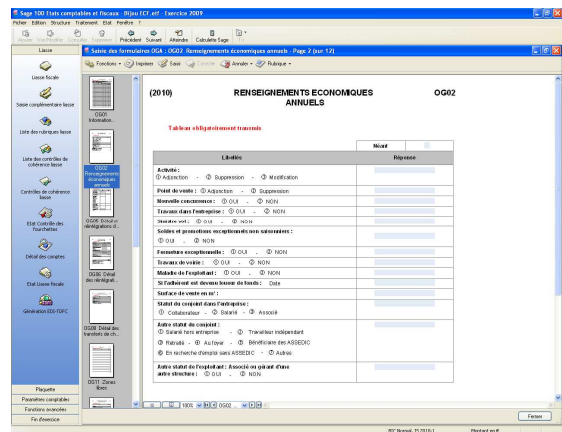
Sage 100 Etats comptables et fiscaux - Bijou ECT.etf - Exercice 2009

Fichier Edition Structure Traitement Etat Fenêtre ?

Liasse Modifier Consulter Supprimer Précédent Suivant Attendre Calculette Sage

Liasse

Liasse fiscale

Saisie complémentaire liasse

Liste des rubriques liasse

Liste des contrôles de cohérence liasse

Contrôles de cohérence liasse

Etat Contrôle des Fourchettes

Détail des comptes

Etat Liasse fiscale

Génération EDI-TDFC

Plaquette

Paramètres comptables

Fonctions avancées

Fin d'exercice

Saisie des formulaires OGA : OG02 Renseignements économiques annuels - Page 2 (sur 12)

Fonctions Imprimer Saisir Corriger Annuler Rubrique

OG01 Information...

OG02 Renseignements économiques annuels

OG05 Détail et réintégrations d...

OG06 Détail des réintégrat...

OG08 Détail des transferts de ch...

OG11 Zones libres

(2010) RENSEIGNEMENTS ECONOMIQUES ANNUELS OG02

Tableau obligatoirement transmis

Néant

| Libellés | Réponse |
|---|---|
| Activité : ① Adjonction - ② Suppression - ③ Modification | |
| Point de vente : ① Adjonction - ② Suppression | |
| Nouvelle concurrence : ① OUI - ② NON | |
| Travaux dans l'entreprise : ① OUI - ② NON | |
| Sinistre vol : ① OUI - ② NON | |
| Soldes et promotions exceptionnels non saisonniers : ① OUI - ② NON | |
| Fermeture exceptionnelle : ① OUI - ② NON | |
| Travaux de voirie : ① OUI - ② NON | |
| Maladie de l'exploitant : ① OUI - ② NON | |
| Si l'adhérent est devenu loueur de fonds : Date | |
| Surface de vente en m² : | |
| Statut du conjoint dans l'entreprise : ① Collaborateur - ② Salarié - ③ Associé | |
| Autre statut du conjoint : ① Salarié hors entreprise - ② Travailleur indépendant ③ Retraité - ④ Au foyer - ⑤ Bénéficiaire des ASSEDIC ⑥ En recherche d'emploi sans ASSEDIC - ⑦ Autres | |
| Autre statut de l'exploitant : Associé ou gérant d'une autre structure : ① OUI - ② NON | |

100% OG02

Fermer